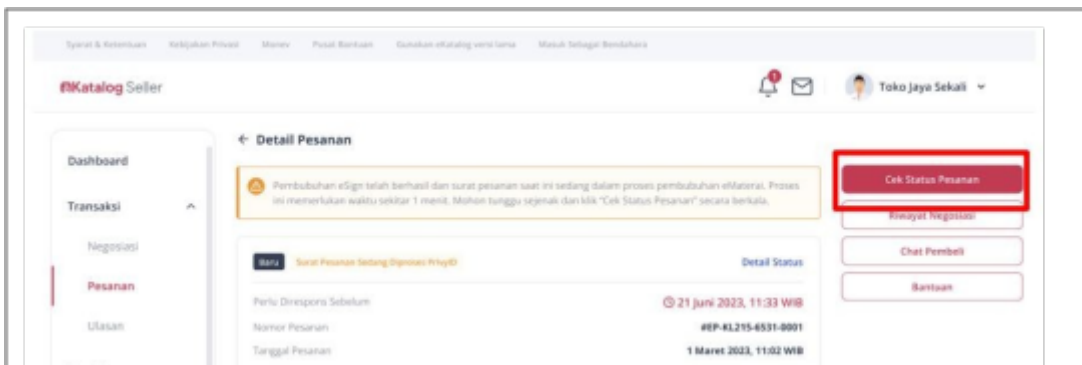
Syarat & Ketentuan Kebijakan Privasi Monev Pusat Bantuan Gunakan eKatalog versi lama Masuk Sebagai Bendahara

eKatalog Seller

Toko Jaya Sekali

Dashboard

Transaksi

Negosiasi

Pesanan

Ulasan

← Detail Pesanan

Pembubuhan eSign telah berhasil dan surat pesanan saat ini sedang dalam proses pembubuhan eMaterai. Proses ini memerlukan waktu sekitar 1 menit. Mohon tunggu sejenak dan klik "Cek Status Pesanan" secara berkala.

Baru Surat Pesanan Sedang Diproses PrivyID

Detail Status

Perlu Direspons Sebelum 21 Juni 2023, 11:33 WIB

Nomor Pesanan #EP-KL215-6531-0001

Tanggal Pesanan 1 Maret 2023, 11:02 WIB

Cek Status Pesanan

Riwayat Negosiasi

Chat Pembeli

Bantuan